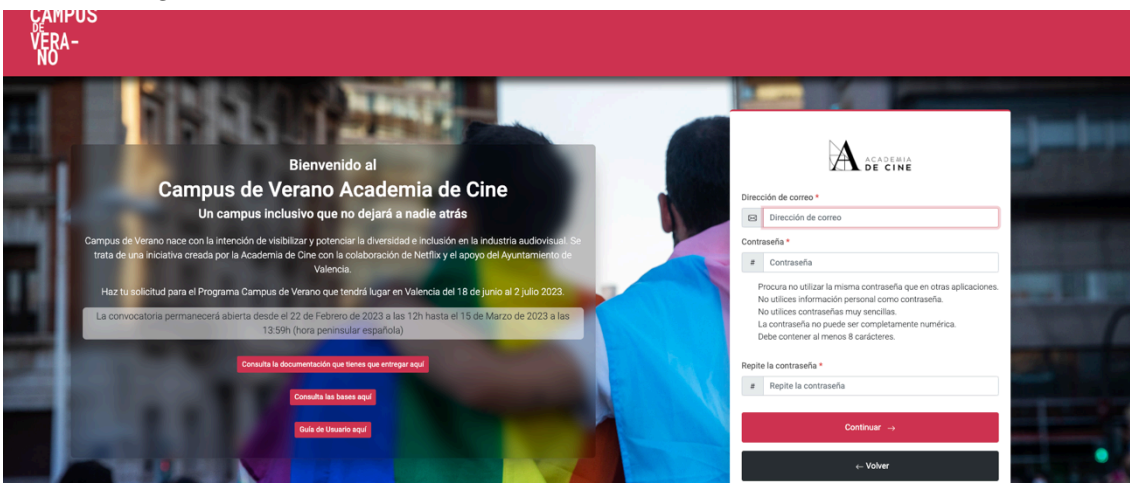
CAMPUS DE VERA-NO

Bienvenido al
Campus de Verano Academia de Cine
Un campus inclusivo que no dejará a nadie atrás

Campus de Verano nace con la intención de visibilizar y potenciar la diversidad e inclusión en la industria audiovisual. Se trata de una iniciativa creada por la Academia de Cine con la colaboración de Netflix y el apoyo del Ayuntamiento de Valencia.

Haz tu solicitud para el Programa Campus de Verano que tendrá lugar en Valencia del 18 de junio al 2 julio 2023.

La convocatoria permanecerá abierta desde el 22 de Febrero de 2023 a las 12h hasta el 15 de Marzo de 2023 a las 13:59h (hora peninsular española)

Consulta la documentación que tienes que entregar aquí

Consulta las bases aquí

Guía de Usuario aquí

ACADEMIA DE CINE

Dirección de correo *
Dirección de correo

Contraseña *
Contraseña

Procura no utilizar la misma contraseña que en otras aplicaciones.
No utilices información personal como contraseña.
No utilices contraseñas muy sencillas.
La contraseña no puede ser completamente numérica.
Debe contener al menos 8 carácteres.

Repite la contraseña *
Repite la contraseña

Continuar →

← Volver